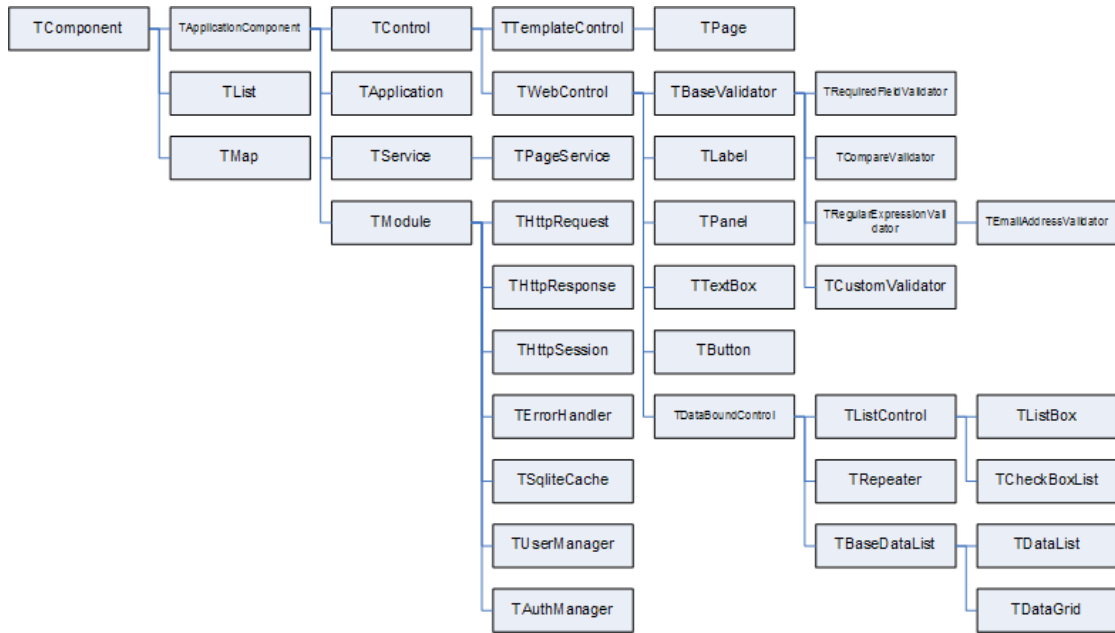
TComponent

TApplicationComponent

TList

TMap

TControl

TApplication

TService

TModule

TTemplateControl

TPage

TWebControl

TPageService

THttpRequest

THttpResponse

THttpSession

TErrorHandler

TSqliteCache

TUserManager

TAuthManager

TBaseValidator

TLabel

TPanel

TTextBox

TButton

TDataBoundControl

TRequiredFieldValidator

TCompareValidator

TRegularExpressionValidator

TEmailAddressValidator

TCustomValidator

TListControl

TRepeater

TBaseDataList

TListBox

TCheckBoxList

TDataList

TDataGrid